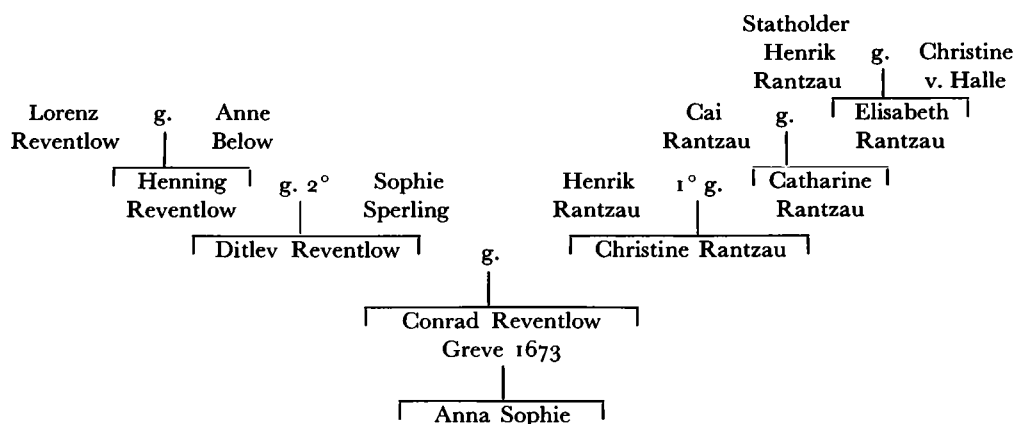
Statholder
Henrik Rantzau g. Christine v. Halle

Elisabeth Rantzau

Lorenz Reventlow g. Anne Below

Cai Rantzau g.

Henning Reventlow g. 2° Sophie Sperling

Henrik Rantzau 1° g.

Catharine Rantzau

Ditlev Reventlow

Christine Rantzau

g.

Conrad Reventlow
Greve 1673

Anna Sophie